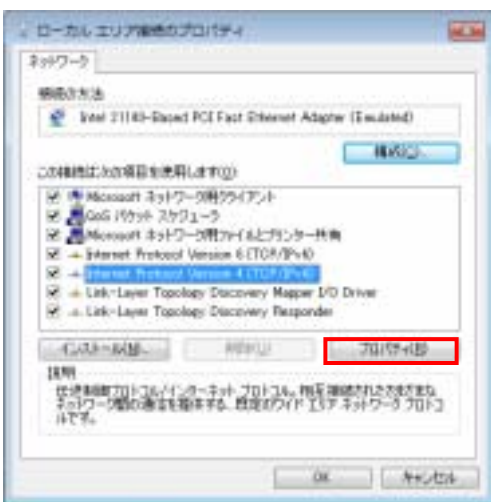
ローカル エリア接続のプロパティ

ネットワーク

接続の方法:

Intel 21140-Based PCI Fast Ethernet Adapter (Emulated)

構成(C)...

この接続は次の項目を使用します(O):

Microsoft ネットワーク用クライアント
QoS パケット スケジューラ
Microsoft ネットワーク用ファイルとプリンター共有
Internet Protocol Version 6 (TCP/IPv6)
Internet Protocol Version 4 (TCP/IPv4)
Link-Layer Topology Discovery Mapper I/O Driver
Link-Layer Topology Discovery Responder

インストール(N)...
削除(U)
プロパティ(R)

説明

伝送制御プロトコル/インターネット プロトコル。相互接続されたさまざまなネットワーク間の通信を提供する、既定のワイド エリア ネットワーク プロトコルです。

OK
キャンセル